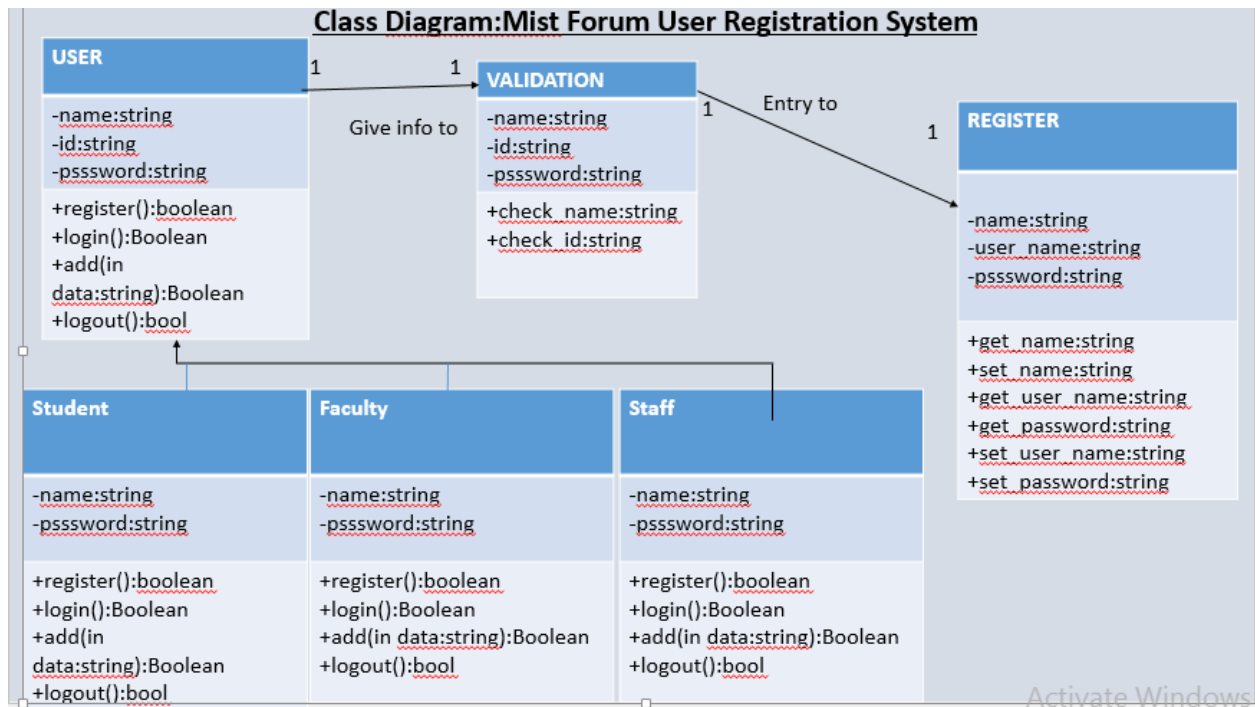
Class Diagram:Mist Forum User Registration System

USER

-name:string
-id:string
-psssword:string

+register():boolean
+login():Boolean
+add(in data:string):Boolean
+logout():bool

1

1

Give info to

VALIDATION

-name:string
-id:string
-psssword:string

+check_name:string
+check_id:string

1

Entry to

1

REGISTER

-name:string
-user_name:string
-psssword:string

+get_name:string
+set_name:string
+get_user_name:string
+get_password:string
+set_user_name:string
+set_password:string

Student

-name:string
-psssword:string

+register():boolean
+login():Boolean
+add(in data:string):Boolean
+logout():bool

Faculty

-name:string
-psssword:string

+register():boolean
+login():Boolean
+add(in data:string):Boolean
+logout():bool

Staff

-name:string
-psssword:string

+register():boolean
+login():Boolean
+add(in data:string):Boolean
+logout():bool

Activate Windows